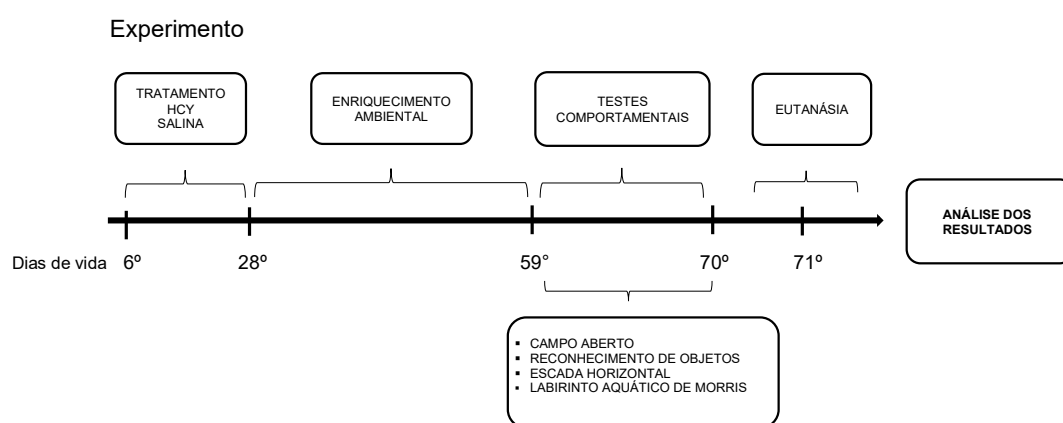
Experimento

TRATAMENTO
HCY
SALINA

ENRIQUECIMENTO AMBIENTAL

TESTES COMPORTAMENTAIS

EUTANÁSIA

ANÁLISE DOS RESULTADOS

Dias de vida 6º 28º 59° 70º 71º

- CAMPO ABERTO
- RECONHECIMENTO DE OBJETOS
- ESCADA HORIZONTAL
- LABIRINTO AQUÁTICO DE MORRIS